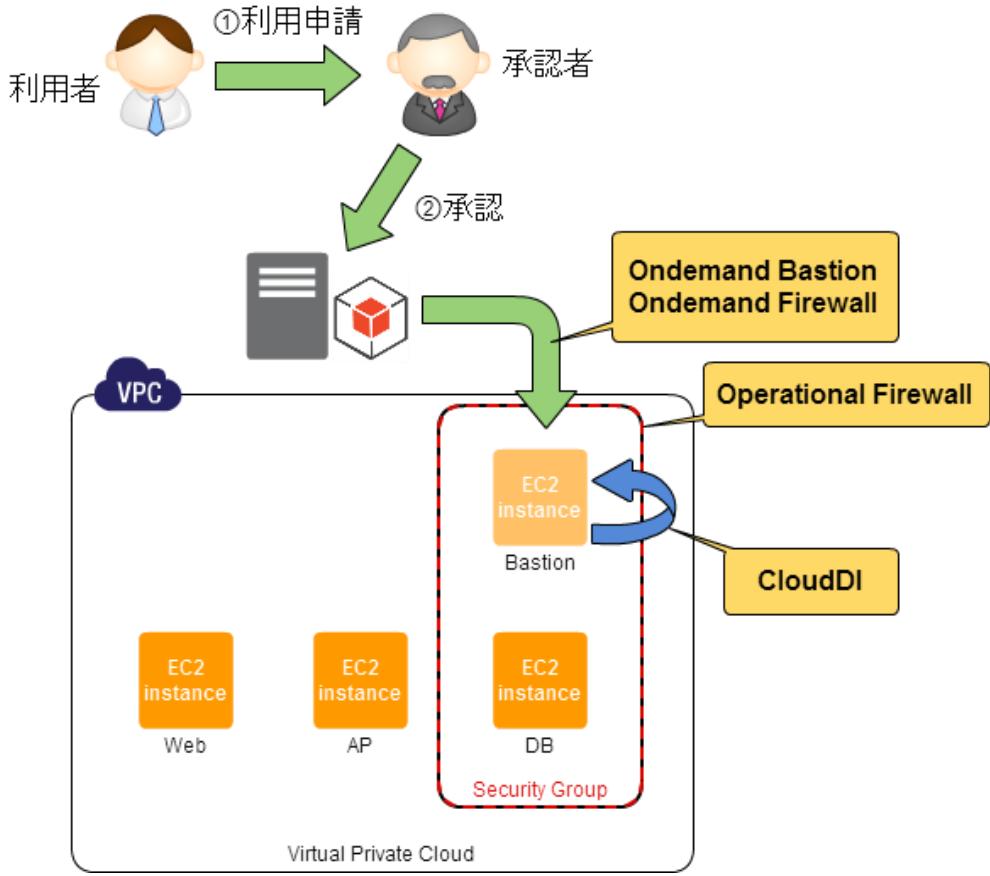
①利用申請

利用者

承認者

②承認

Ondemand Bastion
Ondemand Firewall

VPC

Operational Firewall

EC2 instance

Bastion

CloudDI

EC2 instance

Web

EC2 instance

AP

EC2 instance

DB

Security Group

Virtual Private Cloud